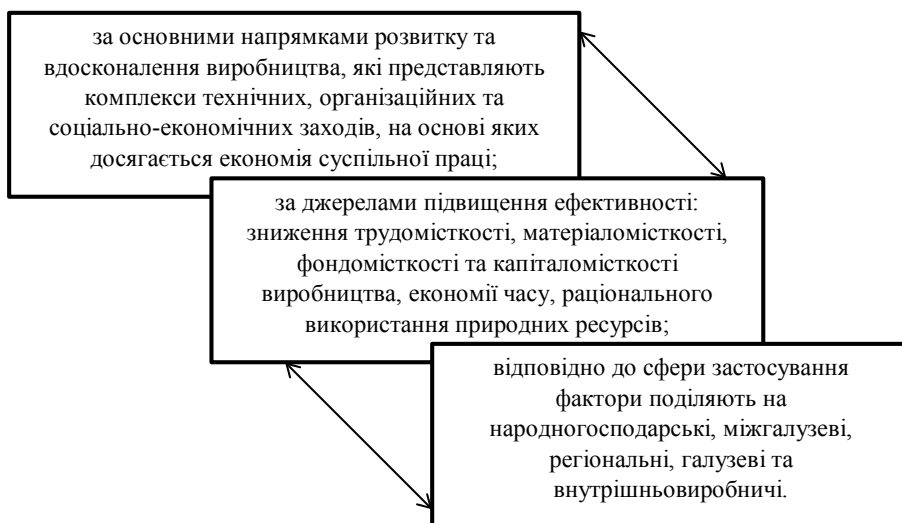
за основними напрямками розвитку та вдосконалення виробництва, які представляють комплекси технічних, організаційних та соціально-економічних заходів, на основі яких досягається економія суспільної праці;

за джерелами підвищення ефективності: зниження трудомісткості, матеріаломісткості, фондомісткості та капіталомісткості виробництва, економії часу, раціонального використання природних ресурсів;

відповідно до сфери застосування фактори поділяють на народногосподарські, міжгалузеві, регіональні, галузеві та внутрішньовиробничі.